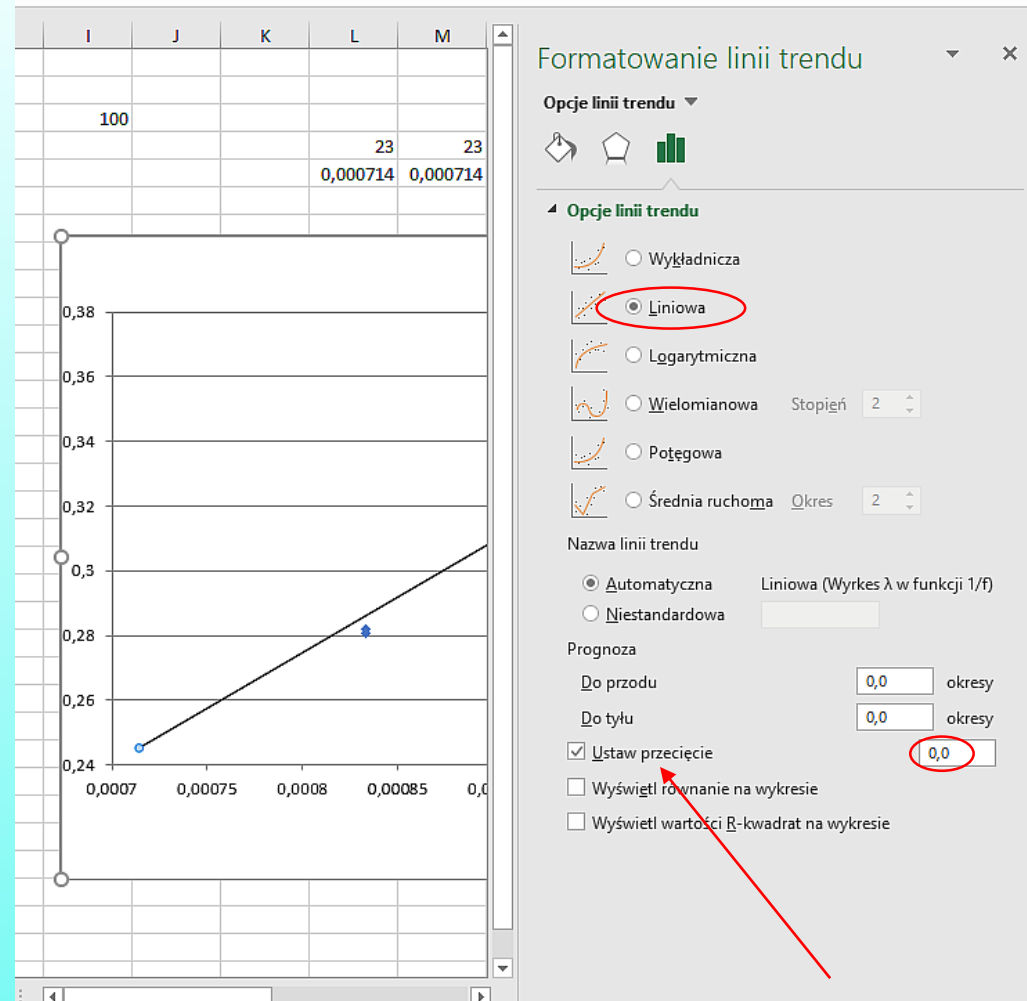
| I | J | K | L | M |
|---|---|---|---|---|
| | | | | |
| 100 | | | | |
| | | | 23 | 23 |
| | | | 0,000714 | 0,000714 |

0,38
0,36
0,34
0,32
0,3
0,28
0,26
0,24
0,0007 0,00075 0,0008 0,00085 0,0

Formatowanie linii trendu

Opcje linii trendu

Opcje linii trendu

Wykładnicza
Liniowa
Logarytmiczna
Wielomianowa Stopień 2
Potęgowa
Średnia ruchoma Okres 2

Nazwa linii trendu
Automatyczna Liniowa (Wyrkes λ w funkcji 1/f)
Niestandardowa

Prognoza
Do przodu 0,0 okresy
Do tyłu 0,0 okresy
Ustaw przecięcie 0,0
Wyświetl równanie na wykresie
Wyświetl wartości R-kwadrat na wykresie